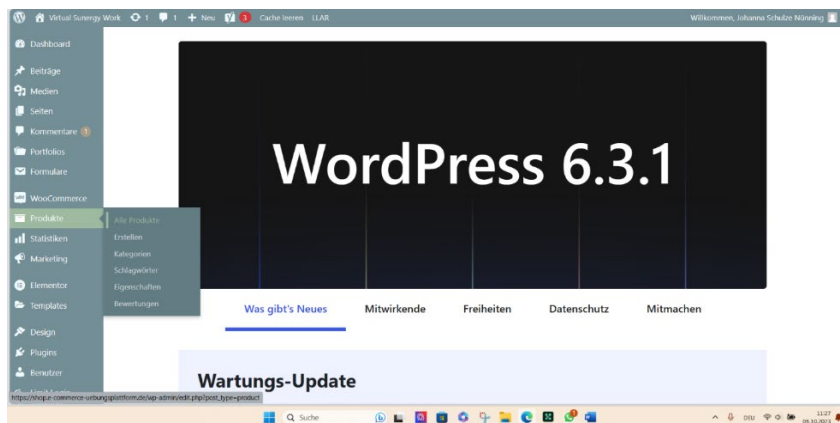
Virtual Synergy Work 1 1 + Neu 3 Cache leeren LLAR

Willkommen, Johanna Schulze Nünning

Dashboard
Beiträge
Medien
Seiten
Kommentare 1
Portfolios
Formulare
WooCommerce
Produkte
Statistiken
Marketing
Elementor
Templates
Design
Plugins
Benutzer

Alle Produkte
Erstellen
Kategorien
Schlagwörter
Eigenschaften
Bewertungen

WordPress 6.3.1

Was gibt's Neues
Mitwirkende
Freiheiten
Datenschutz
Mitmachen

Wartungs-Update

https://shop.e-commerce-uebungsplattform.de/wp-admin/edit.php?post_type=product

Suche

DEU

11:27
09.10.2023